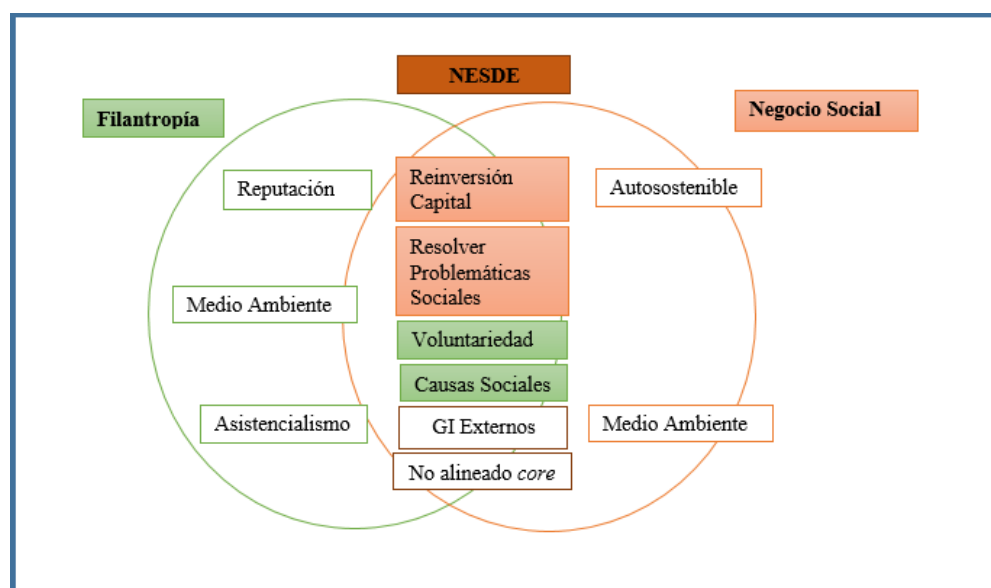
NESDE

Filantropía

Negocio Social

Reputación

Reinversión Capital

Autosostenible

Resolver Problemáticas Sociales

Medio Ambiente

Voluntariedad

Causas Sociales

Asistencialismo

GI Externos

Medio Ambiente

No alineado *core*